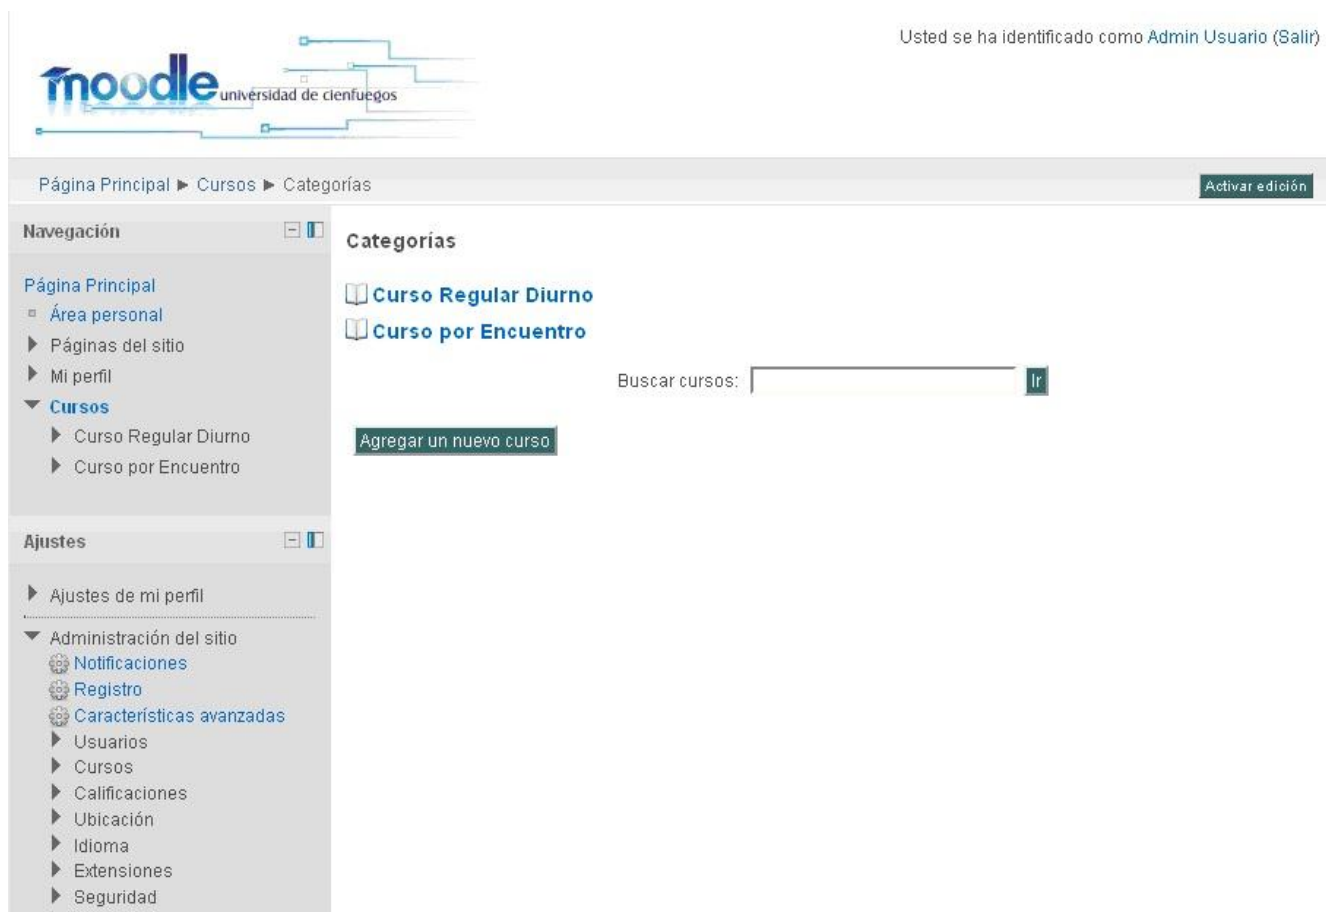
moodle universidad de cienfuegos

Usted se ha identificado como Admin Usuario (Salir)

Página Principal ► Cursos ► Categorías

Activar edición

Navegación

Página Principal
Área personal
Páginas del sitio
Mi perfil
Cursos
Curso Regular Diurno
Curso por Encuentro

Ajustes

Ajustes de mi perfil
Administración del sitio
Notificaciones
Registro
Características avanzadas
Usuarios
Cursos
Calificaciones
Ubicación
Idioma
Extensiones
Seguridad

Categorías

Curso Regular Diurno
Curso por Encuentro

Buscar cursos: Ir

Agregar un nuevo curso